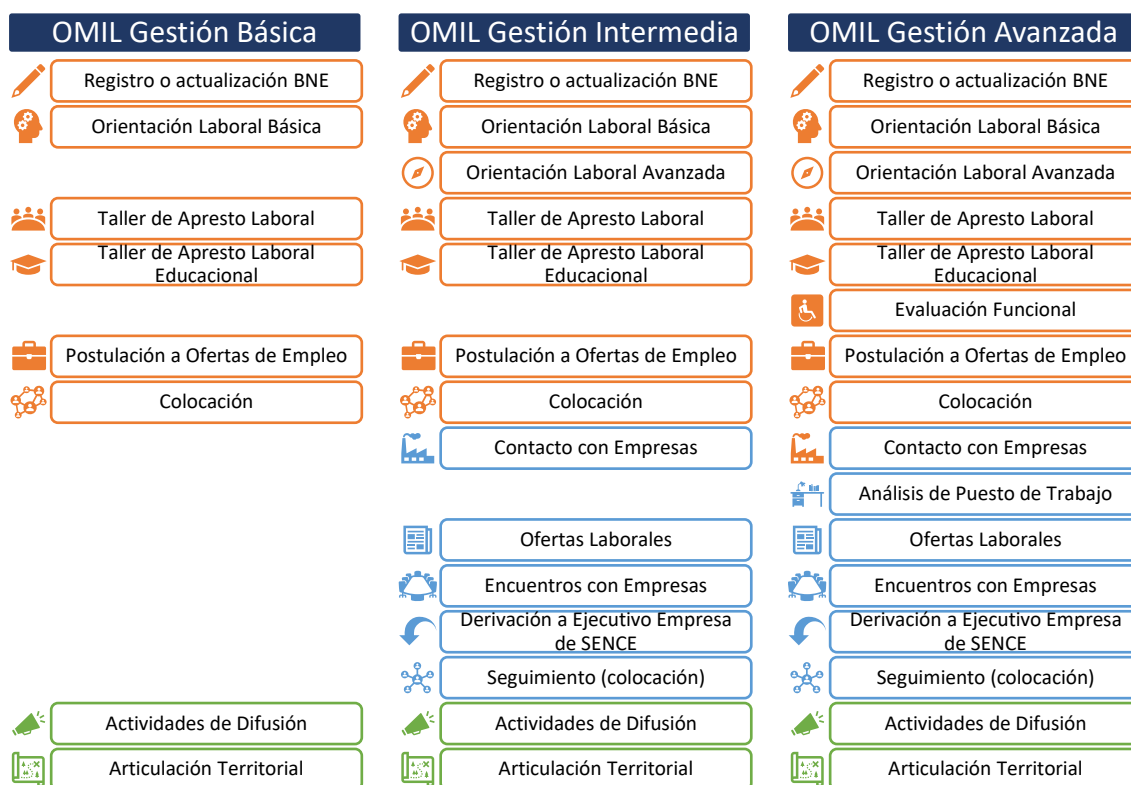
OMIL Gestión Básica

Registro o actualización BNE

Orientación Laboral Básica

Taller de Apresto Laboral

Taller de Apresto Laboral Educacional

Postulación a Ofertas de Empleo

Colocación

Actividades de Difusión

Articulación Territorial

OMIL Gestión Intermedia

Registro o actualización BNE

Orientación Laboral Básica

Orientación Laboral Avanzada

Taller de Apresto Laboral

Taller de Apresto Laboral Educacional

Postulación a Ofertas de Empleo

Colocación

Contacto con Empresas

Ofertas Laborales

Encuentros con Empresas

Derivación a Ejecutivo Empresa de SENCE

Seguimiento (colocación)

Actividades de Difusión

Articulación Territorial

OMIL Gestión Avanzada

Registro o actualización BNE

Orientación Laboral Básica

Orientación Laboral Avanzada

Taller de Apresto Laboral

Taller de Apresto Laboral Educacional

Evaluación Funcional

Postulación a Ofertas de Empleo

Colocación

Contacto con Empresas

Análisis de Puesto de Trabajo

Ofertas Laborales

Encuentros con Empresas

Derivación a Ejecutivo Empresa de SENCE

Seguimiento (colocación)

Actividades de Difusión

Articulación Territorial